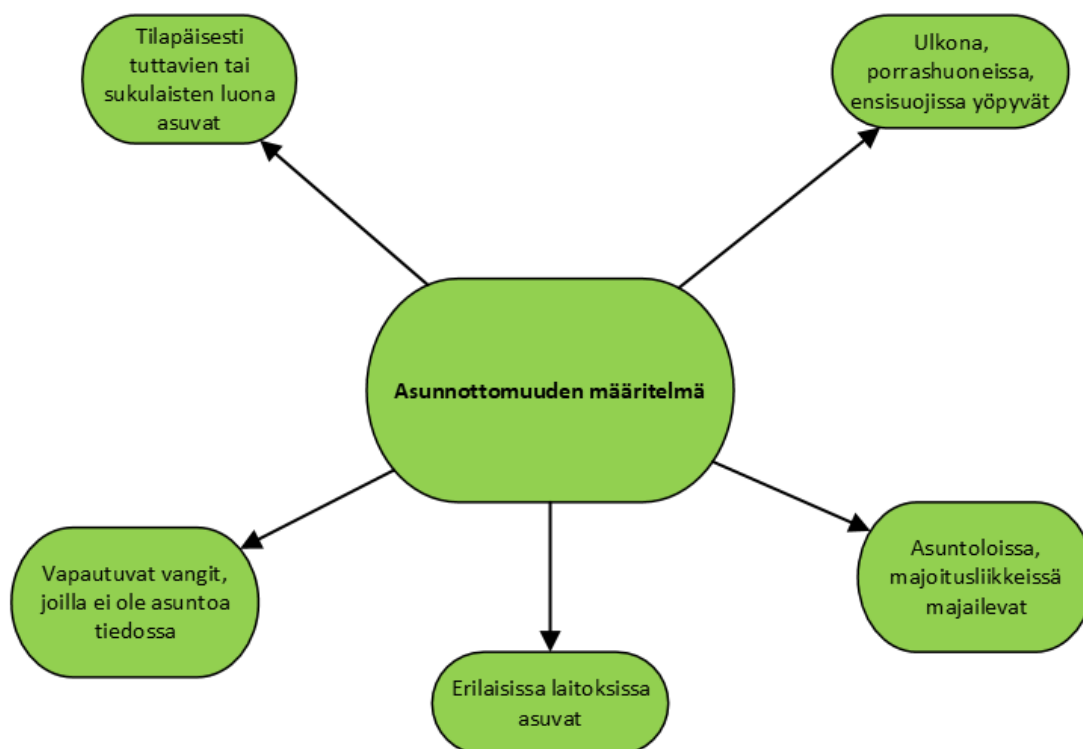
Tilapäisesti tuttavien tai sukulaisten luona asuvat

Ulkona, porrashuoneissa, ensisuojissa yöpyvät

Asunnottomuuden määritelmä

Vapautuvat vangit, joilla ei ole asuntoa tiedossa

Erilaisissa laitoksissa asuvat

Asuntoloissa, majoitusliikkeissä majailevat